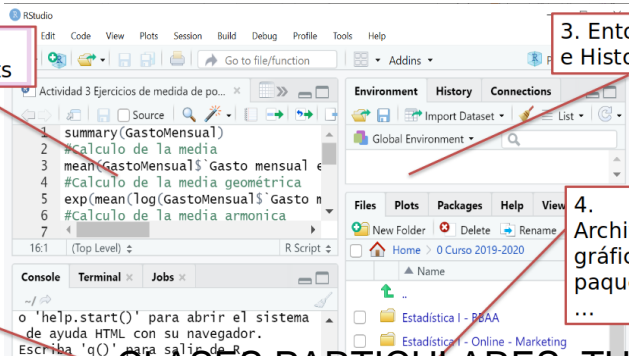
RStudio

Edit Code View Plots Session Build Debug Profile Tools Help

s

Go to file/function

Addins

3. Ento
e Histo

Actividad 3 Ejercicios de medida de po...

Source

1 summary(GastoMensual)
2 #Calculo de la media
3 mean(GastoMensual$`Gasto mensual e
4 #Calculo de la media geométrica
5 exp(mean(log(GastoMensual$`Gasto m
6 #Calculo de la media armonica

16:1 (Top Level) R Script

Environment History Connections

Import Dataset List

Global Environment

Files Plots Packages Help View

New Folder Delete Rename

Home > 0 Curso 2019-2020

Name

..

Estadística I - PBAA

Estadística I - Online - Marketing

4.
Archi
gráfic
paqu
...

Console Terminal Jobs

~/

o 'help.start()' para abrir el sistema
de ayuda HTML con su navegador.
Escriba 'q()' para salir de R.

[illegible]